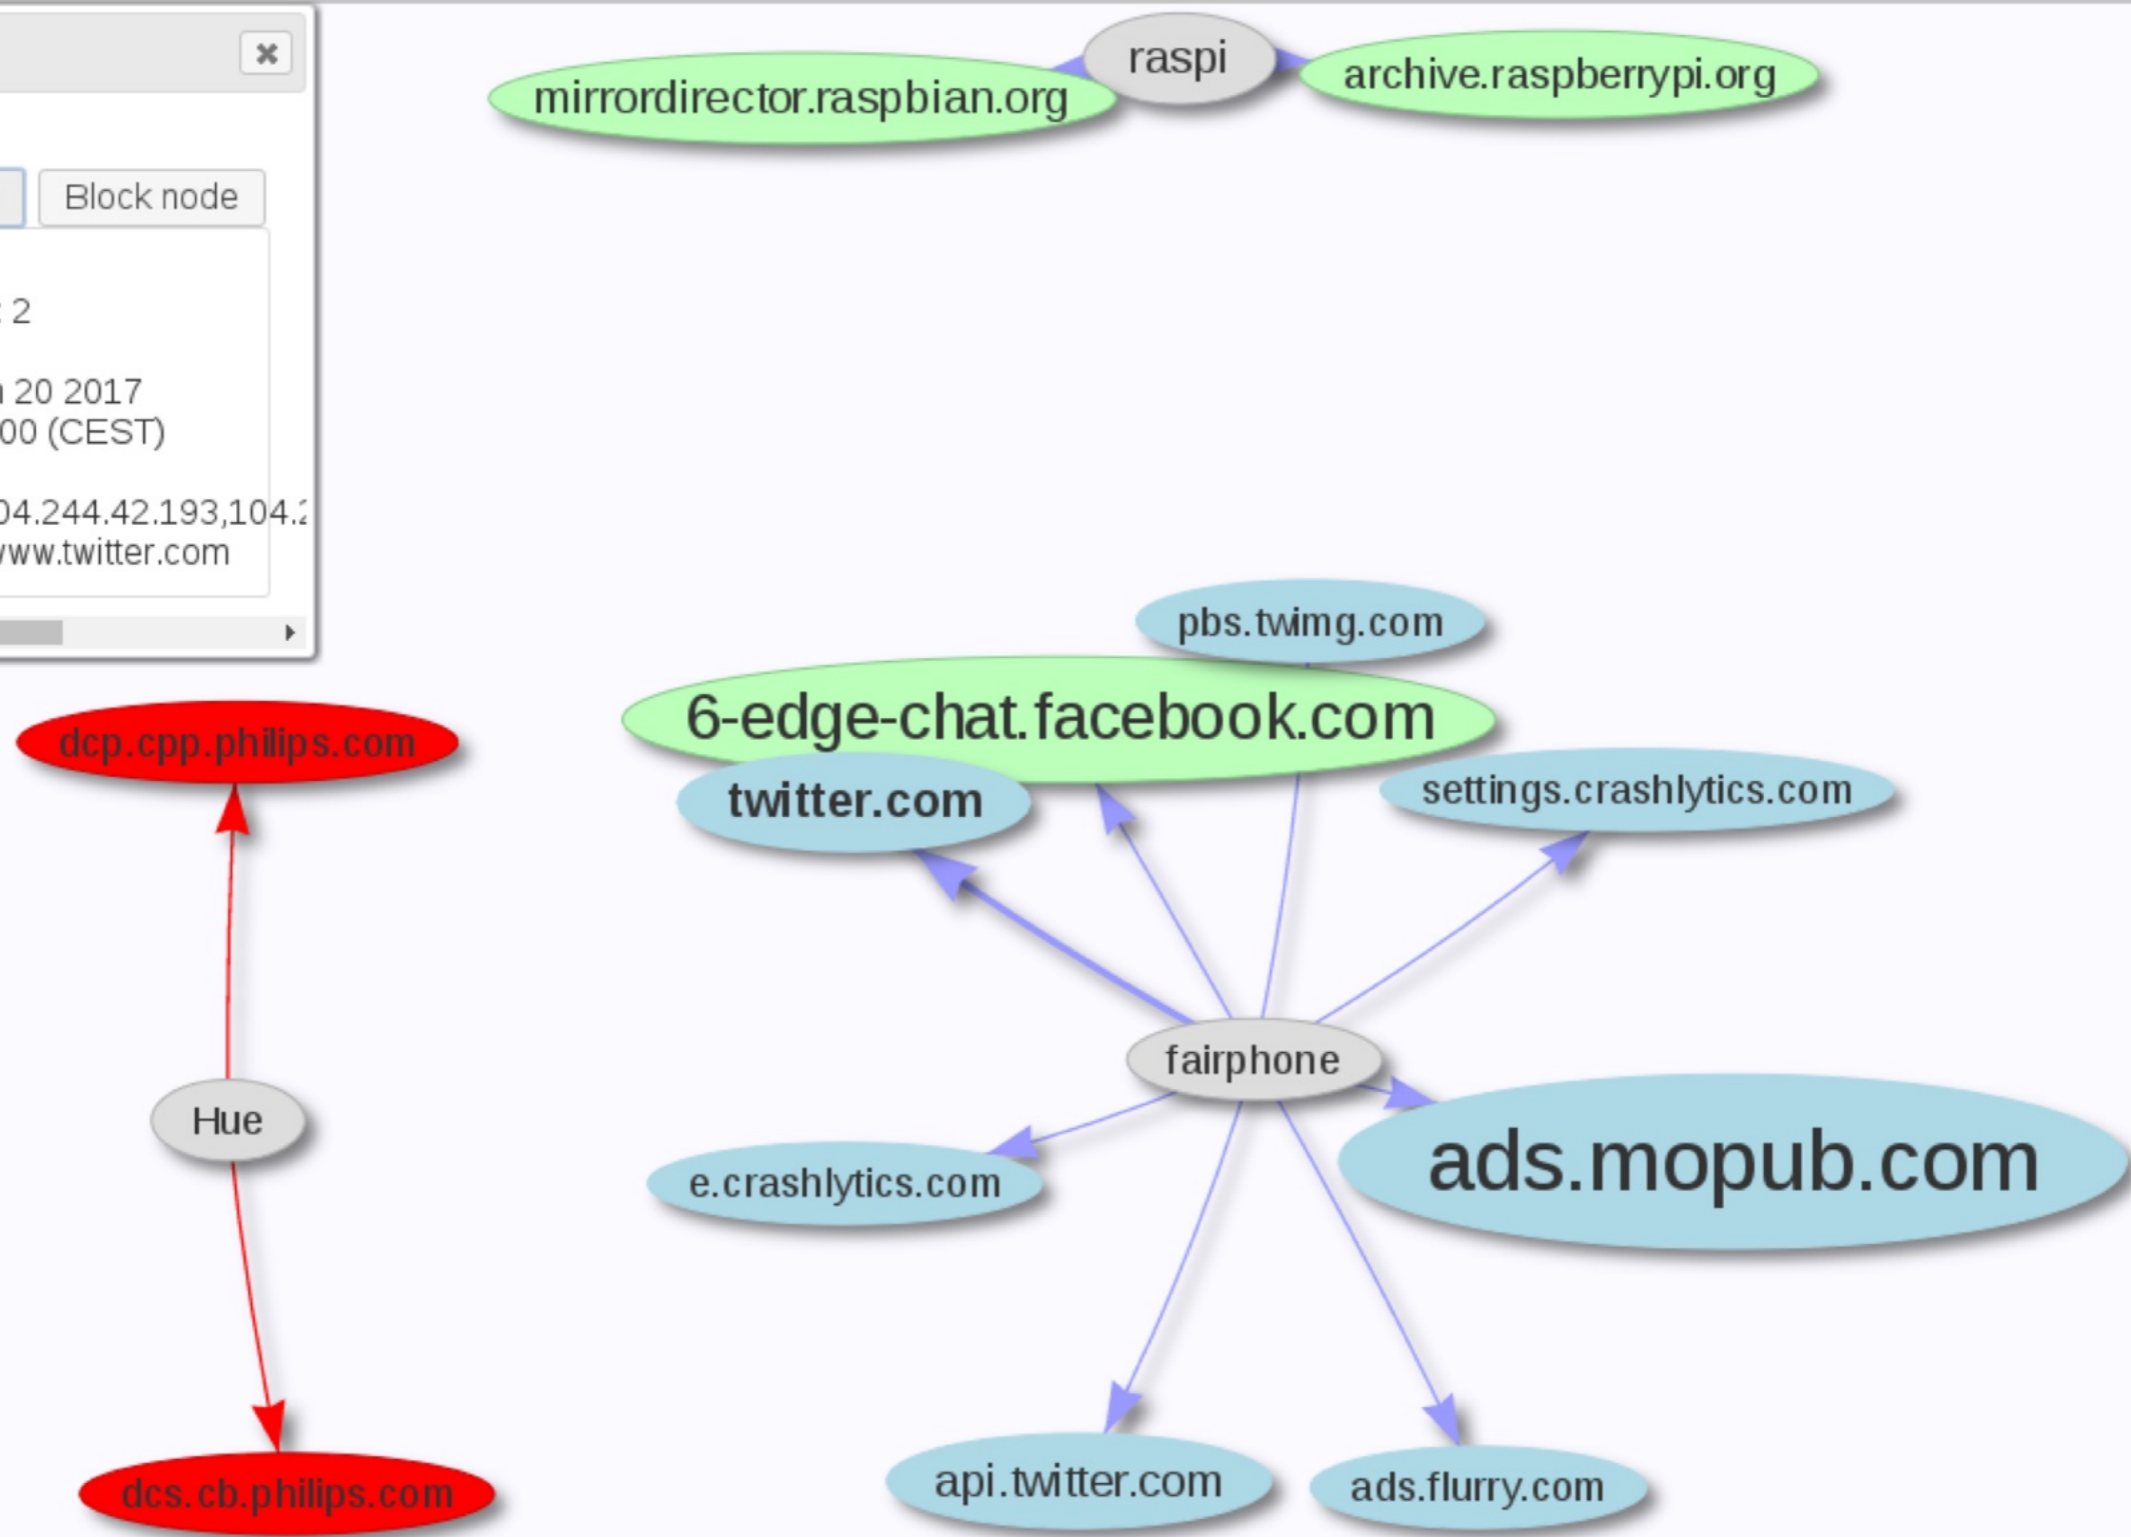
×

Block node

: 2

n 20 2017
00 (CEST)

04.244.42.193,104.2
www.twitter.com

raspi

mirrordirector.raspbian.org

archive.raspberrypi.org

pbs.twimg.com

6-edge-chat.facebook.com

twitter.com

settings.crashlytics.com

dcp.cpp.philips.com

fairphone

Hue

e.crashlytics.com

ads.mopub.com

api.twitter.com

ads.flurry.com

dcs.cb.philips.com